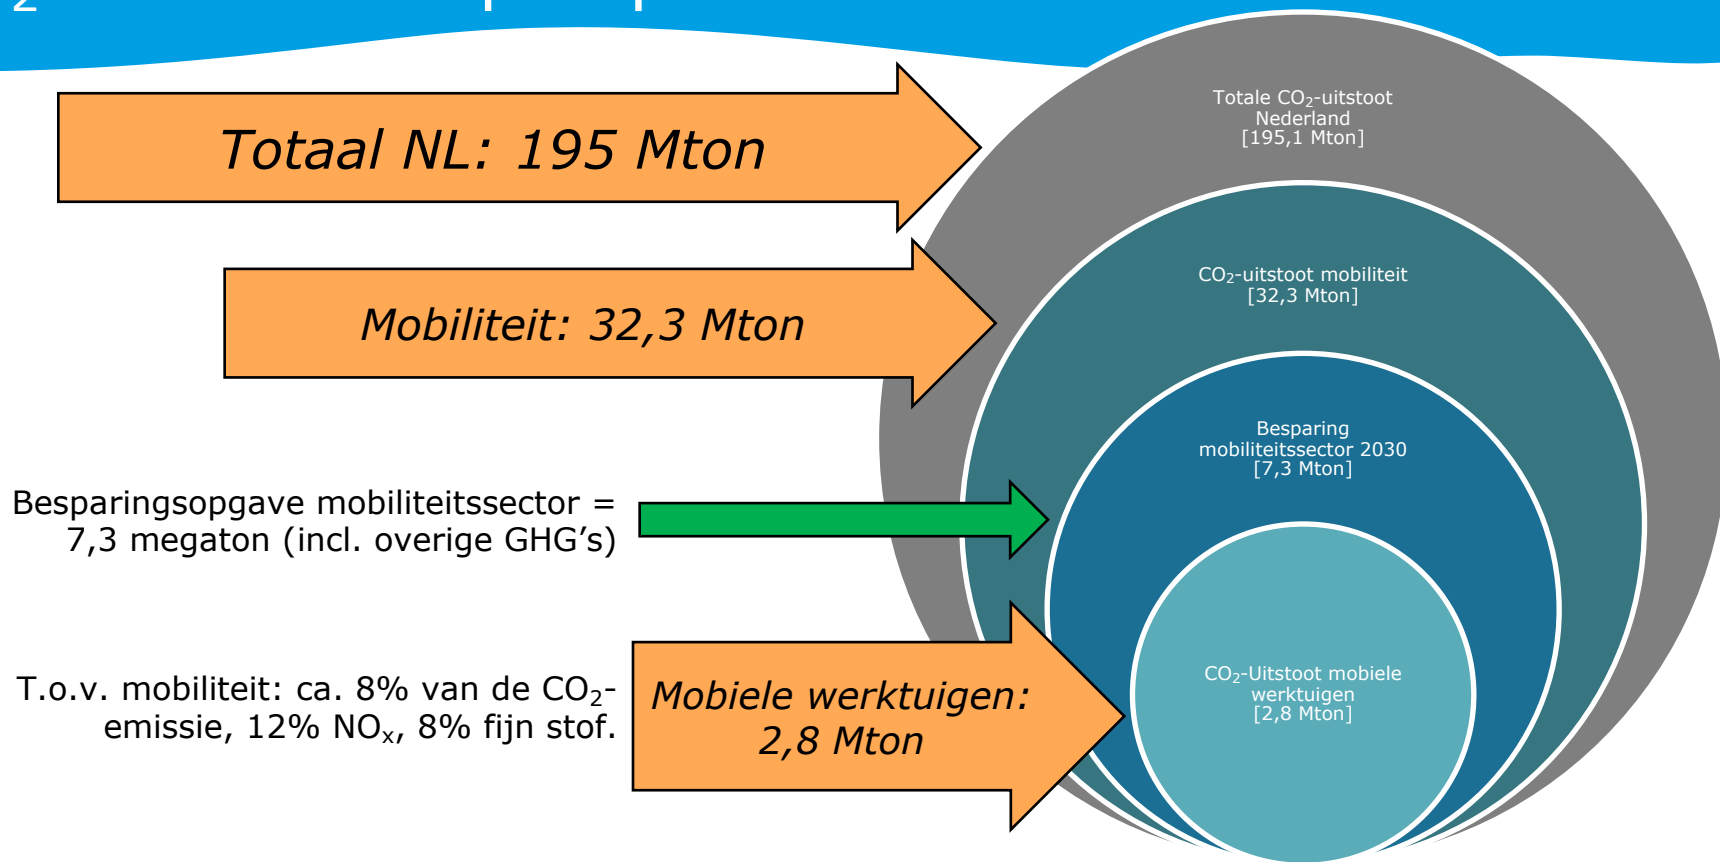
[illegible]

Totaal NL: 195 Mton

Mobiliteit: 32,3 Mton

Besparingsopgave mobiliteitssector = 7,3 megaton (incl. overige GHG's)

T.o.v. mobiliteit: ca. 8% van de $CO_2$-emissie, 12% $NO_x$, 8% fijn stof.

Mobiele werktuigen: 2,8 Mton

Totale $CO_2$-uitstoot Nederland [195,1 Mton]

$CO_2$-uitstoot mobiliteit [32,3 Mton]

Besparing mobiliteitssector 2030 [7,3 Mton]

$CO_2$-Uitstoot mobiele werktuigen [2,8 Mton]